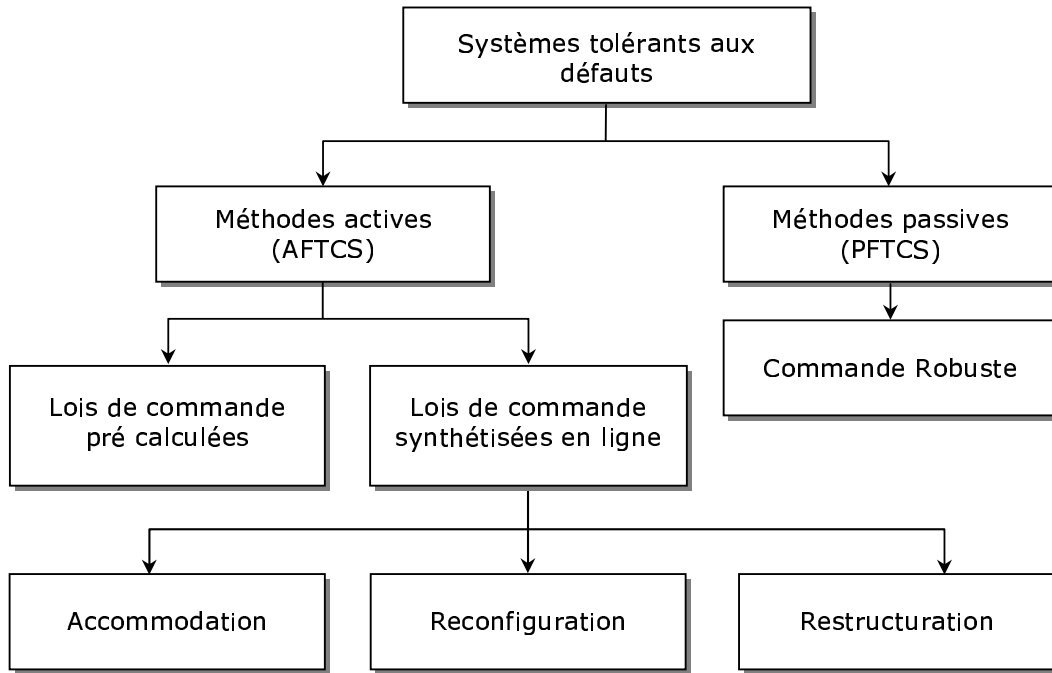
Systèmes tolérants aux défauts

Méthodes actives (AFTCS)

Méthodes passives (PFTCS)

Lois de commande pré calculées

Lois de commande synthétisées en ligne

Commande Robuste

Accommodation

Reconfiguration

Restructuration